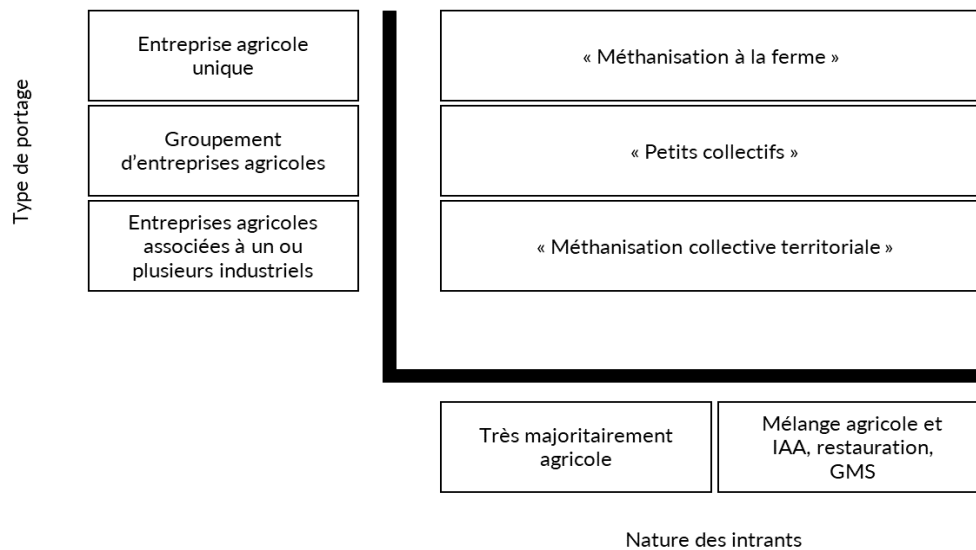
Type de portage

Entreprise agricole unique

Groupement d'entreprises agricoles

Entreprises agricoles associées à un ou plusieurs industriels

« Méthanisation à la ferme »

« Petits collectifs »

« Méthanisation collective territoriale »

Très majoritairement agricole

Mélange agricole et IAA, restauration, GMS

Nature des intrants